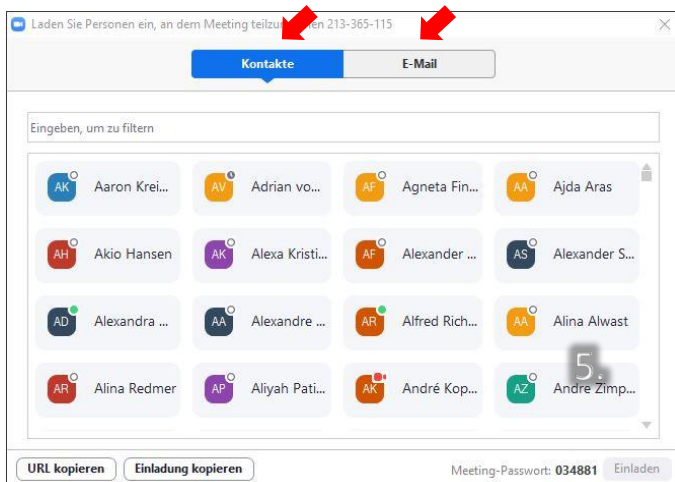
Laden Sie Personen ein, an dem Meeting teilzu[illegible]en 213-365-115

Kontakte

E-Mail

Eingeben, um zu filtern

AK Aaron Krei...

AV Adrian vo...

AF Agneta Fin...

AA Ajda Aras

AH Akio Hansen

AK Alexa Kristi...

AF Alexander ...

AS Alexander S...

AD Alexandra ...

AA Alexandre ...

AR Alfred Rich...

AA Alina Alwast

AR Alina Redmer

AP Aliyah Pati...

AK André Kop...

AZ Andre Zimp...

5.

URL kopieren

Einladung kopieren

Meeting-Passwort: 034881

Einladen